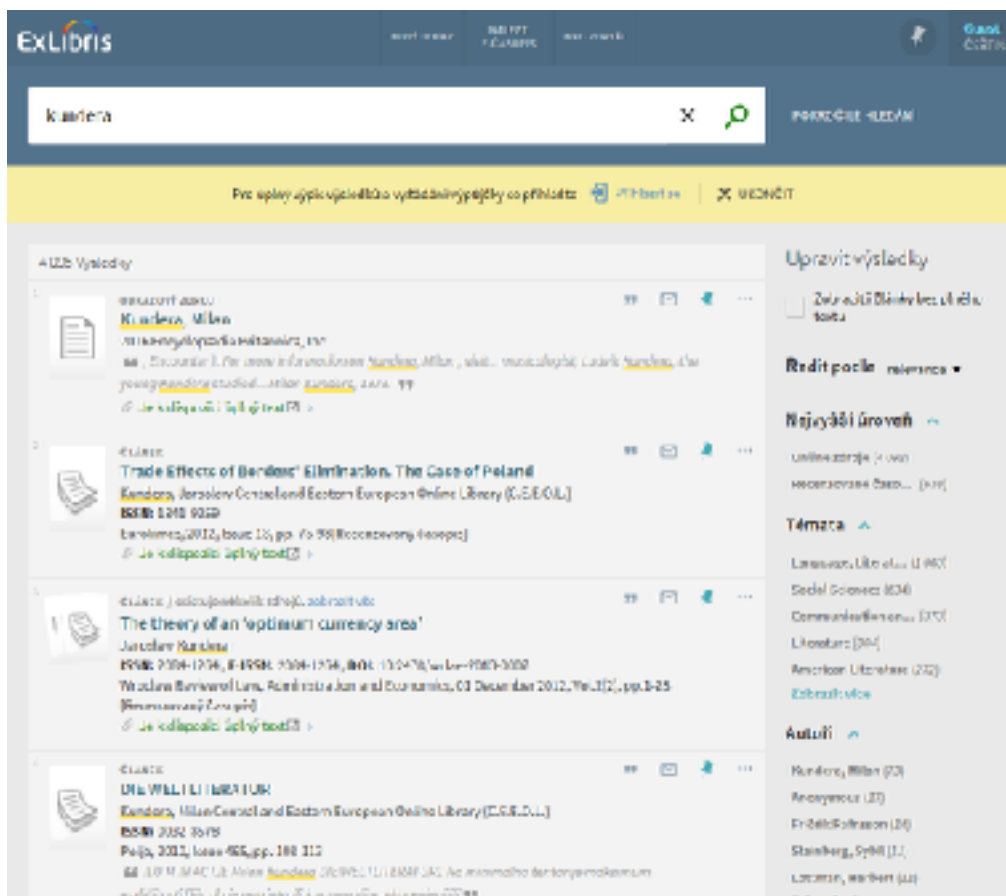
ExLibris

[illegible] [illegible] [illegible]

kundera

POKROČILÉ HLEDÁNÍ

Pro úplný výpis výsledků a vyřizování požadavků se přihlaste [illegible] ZAVŘÍT

4 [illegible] Výsledky

Upravit výsledky

Zobrazit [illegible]

Řadit podle relevance ▾

Nejvyšší úroveň

Online zdroje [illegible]

Recenzované časo... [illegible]

Témata

Language & Literature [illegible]

Social Sciences (634)

Communication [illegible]

Literature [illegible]

American Literature (232)

Zobrazit více

Autoři

Kundera, Milan (73)

Anonymous (23)

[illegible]

Steinberg, Sybil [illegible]

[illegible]

1
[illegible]
Kundera, Milan
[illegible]
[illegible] Kundera, Milan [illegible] Kundera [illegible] kundera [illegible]
Je k dispozici Úplný text

2
ČLÁNEK
Trade Effects of Borders' Elimination. The Case of Poland
Kundera, Jaroslaw Central and Eastern European Online Library (C.E.E.O.L.)
ISSN: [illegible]
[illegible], 2012, Issue 13, pp. 79-98 [Recenzovaný časopis]
Je k dispozici Úplný text

3
ČLÁNEK | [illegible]
The theory of an 'optimum currency area'
Jaroslaw Kundera
ISSN: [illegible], E-ISSN: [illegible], DOI: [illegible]
Wroclaw Review of Law, Administration and Economics, 01 December 2012, Vol.2(2), pp.1-25 [Recenzovaný časopis]
Je k dispozici Úplný text

4
ČLÁNEK
DIE WELTLITERATUR
Kundera, Milan Central and Eastern European Online Library (C.E.E.O.L.)
ISSN: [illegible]
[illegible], 2012, Issue 455, pp. 100-113
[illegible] Kundera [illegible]